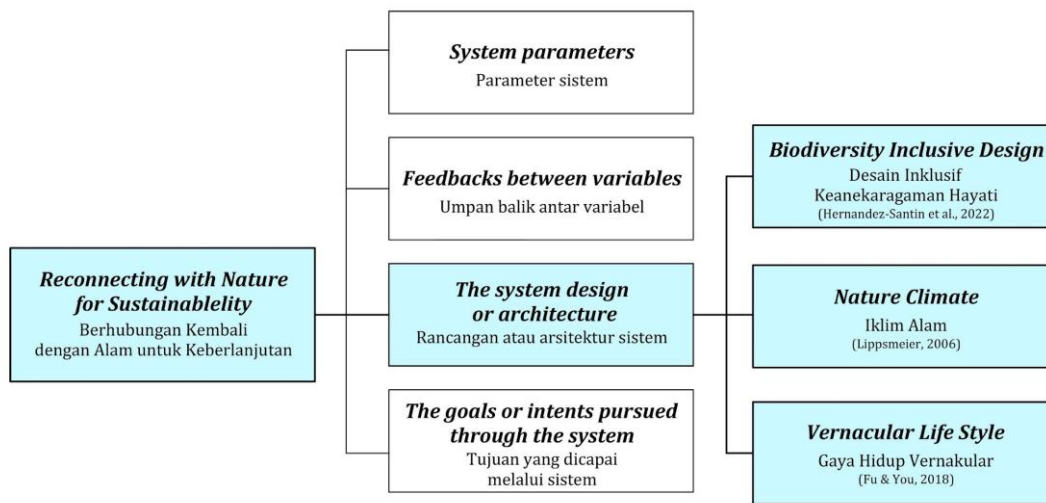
Reconnecting with Nature for Sustainablelity
Berhubungan Kembali dengan Alam untuk Keberlanjutan

System parameters
Parameter sistem

Feedbacks between variables
Umpan balik antar variabel

The system design or architecture
Rancangan atau arsitektur sistem

The goals or intents pursued through the system
Tujuan yang dicapai melalui sistem

Biodiversity Inclusive Design
Desain Inklusif Keanekaragaman Hayati
(Hernandez-Santin et al., 2022)

Nature Climate
Iklim Alam
(Lippsmeier, 2006)

Vernacular Life Style
Gaya Hidup Vernakular
(Fu & You, 2018)